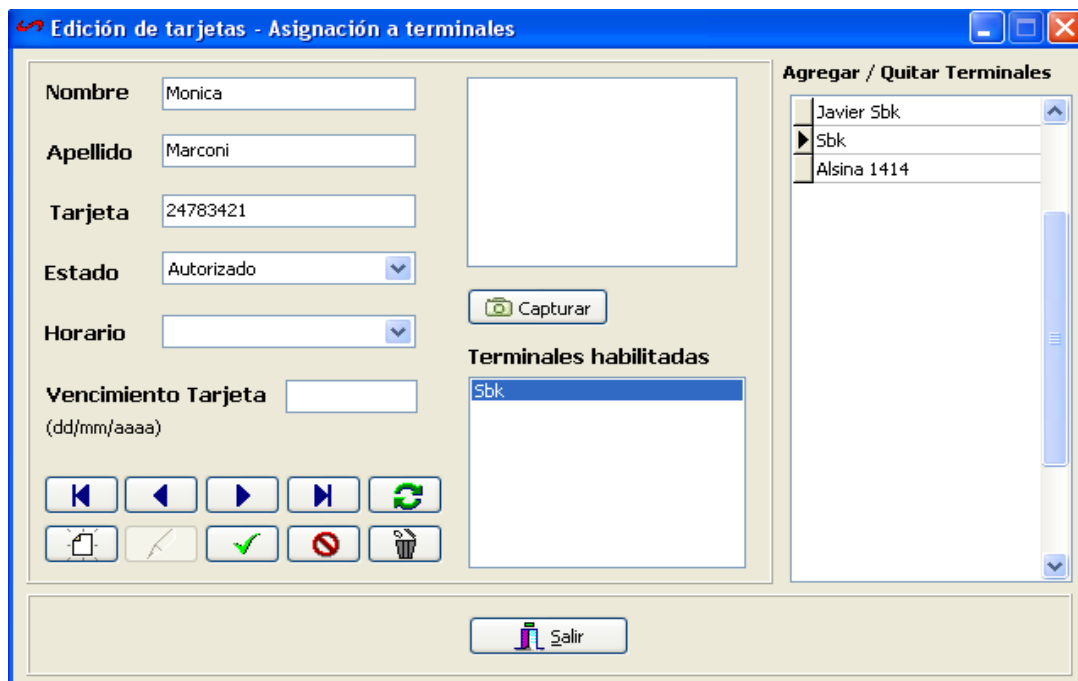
Edición de tarjetas - Asignación a terminales

Nombre Monica

Apellido Marconi

Tarjeta 24783421

Estado Autorizado

Horario

Vencimiento Tarjeta
(dd/mm/aaaa)

Capturar

Terminales habilitadas
Sbk

Agregar / Quitar Terminales
Javier Sbk
Sbk
Alsina 1414

Salir